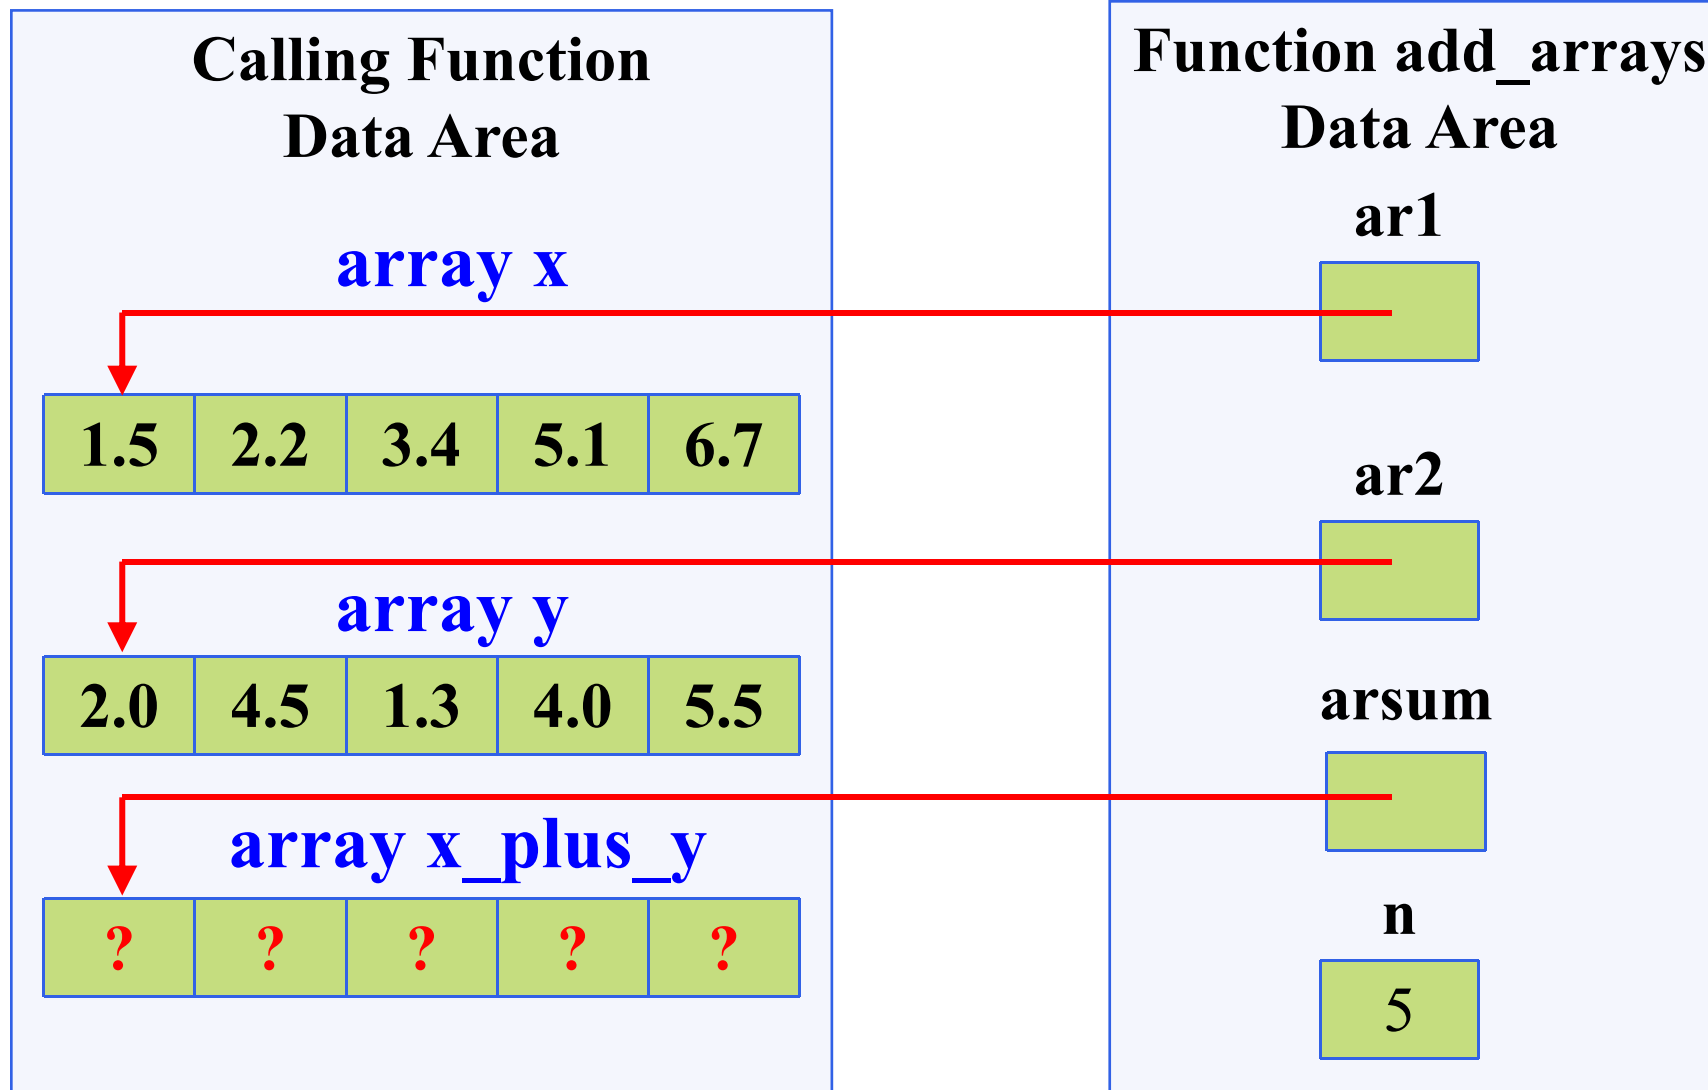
Calling Function
Data Area

array x

| 1.5 | 2.2 | 3.4 | 5.1 | 6.7 |
|---|---|---|---|---|

array y

| 2.0 | 4.5 | 1.3 | 4.0 | 5.5 |
|---|---|---|---|---|

array x_plus_y

| ? | ? | ? | ? | ? |
|---|---|---|---|---|

Function add_arrays
Data Area

ar1

ar2

arsum

n

5